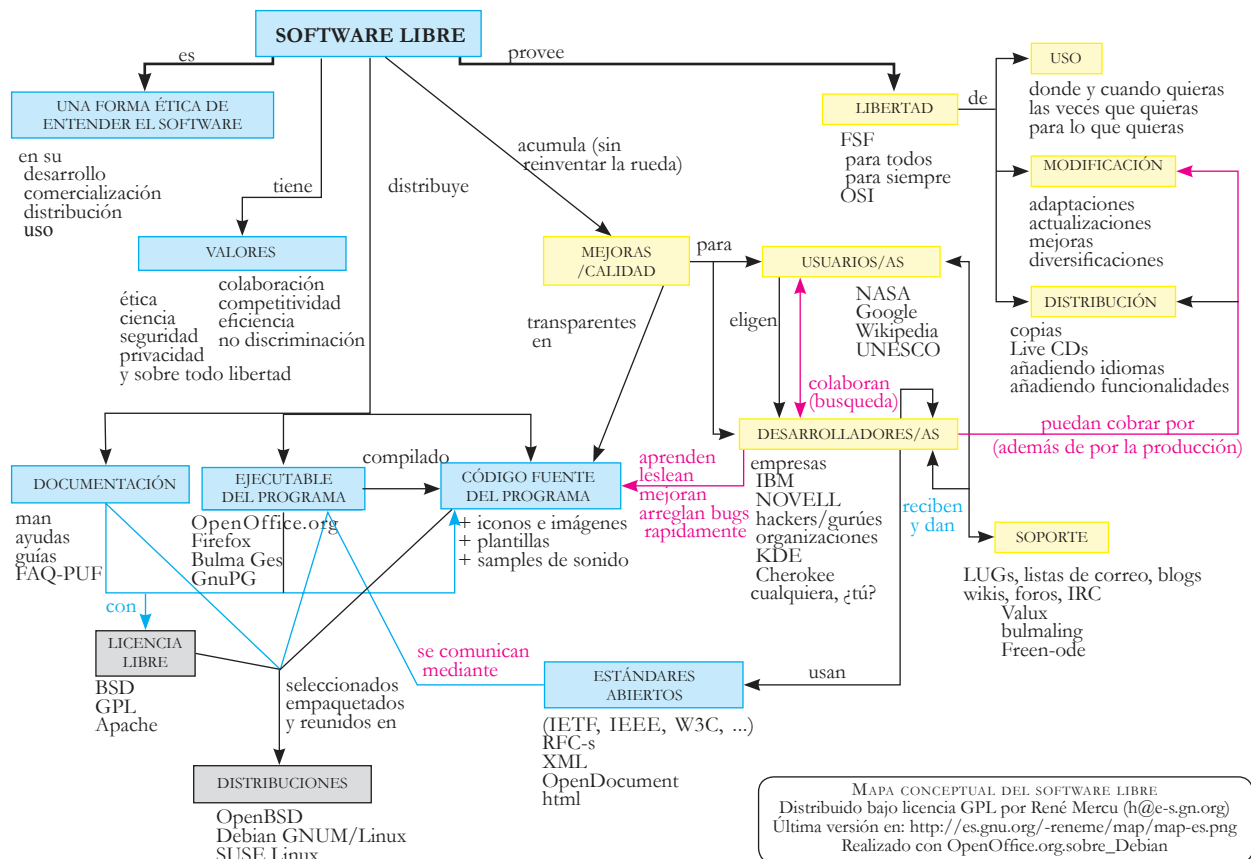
SOFTWARE LIBRE

es

UNA FORMA ÉTICA DE ENTENDER EL SOFTWARE

en su
desarrollo
comercialización
distribución
uso

tiene

VALORES

ética
ciencia
seguridad
privacidad
y sobre todo libertad

colaboración
competitividad
eficiencia
no discriminación

distribuye

acumula (sin reinventar la rueda)

MEJORAS /CALIDAD

transparentes en

para

provee

LIBERTAD

FSF
para todos
para siempre
OSI

de

USO

donde y cuando quieras
las veces que quieras
para lo que quieras

MODIFICACIÓN

adaptaciones
actualizaciones
mejoras
diversificaciones

DISTRIBUCIÓN

copias
Live CDs
añadiendo idiomas
añadiendo funcionalidades

USUARIOS/AS

NASA
Google
Wikipedia
UNESCO

eligen

colaboran (busqueda)

DESARROLLADORES/AS

puedan cobrar por (además de por la producción)

empresas
IBM
NOVELL
hackers/gurúes
organizaciones
KDE
Cherokee
cualquiera, ¿tú?

reciben y dan

SOPORTE

LUGs, listas de correo, blogs
wikis, foros, IRC
Valux
bulmaling
Freen-ode

aprenden leslean mejoran arreglan bugs rapidamente

DOCUMENTACIÓN

man
ayudas
guías
FAQ-PUF

EJECUTABLE DEL PROGRAMA

OpenOffice.org
Firefox
Bulma Ges
GnuPG

compilado

CÓDIGO FUENTE DEL PROGRAMA

+ iconos e imágenes
+ plantillas
+ samples de sonido

con

LICENCIA LIBRE

BSD
GPL
Apache

seleccionados empaquetados y reunidos en

DISTRIBUCIONES

OpenBSD
Debian GNUM/Linux
SUSE Linux

se comunican mediante

ESTÁNDARES ABIERTOS

usan

(IETF, IEEE, W3C, ...)
RFC-s
XML
OpenDocument
html

Mapa conceptual del software libre
Distribuido bajo licencia GPL por René Mercu (h@e-s.gn.org)
Última versión en: http://es.gnu.org/-reneme/map/map-es.png
Realizado con OpenOffice.org.sobre_Debian